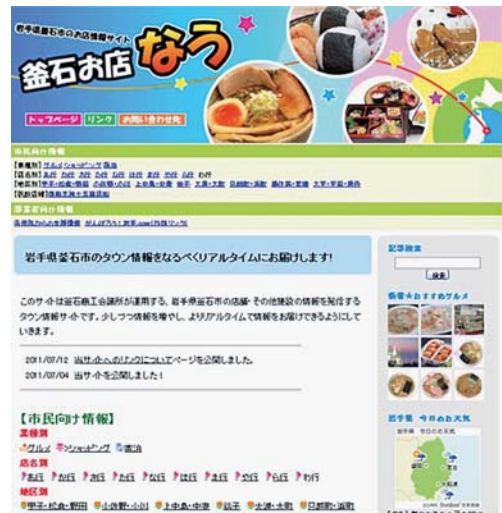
岩手県釜石市のお店情報サイト
釜石お店なう
トップページ リンク お問い合わせ先

市民向け情報
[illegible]
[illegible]
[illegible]
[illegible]

事業者向け情報
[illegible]

岩手県釜石市のタウン情報をなるべくリアルタイムにお届けします!

このサイトは釜石商工会議所が運用する、岩手県釜石市の店舗・その他施設の情報を発信するタウン情報サイトです。少しずつ情報を増やし、よりリアルタイムで情報をお届けできるようにしていきます。

2011/07/12 当サイトへのリンクについてページを公開しました。
2011/07/04 当サイトを公開しました!

【市民向け情報】
業種別
グルメ ショッピング 宿泊
店名別
あ行 か行 さ行 た行 な行 は行 ま行 や行 ら行 わ行
地区別
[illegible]

記事検索
検索
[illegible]おすすめグルメ
岩手県 今日のお天気
岩手県
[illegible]